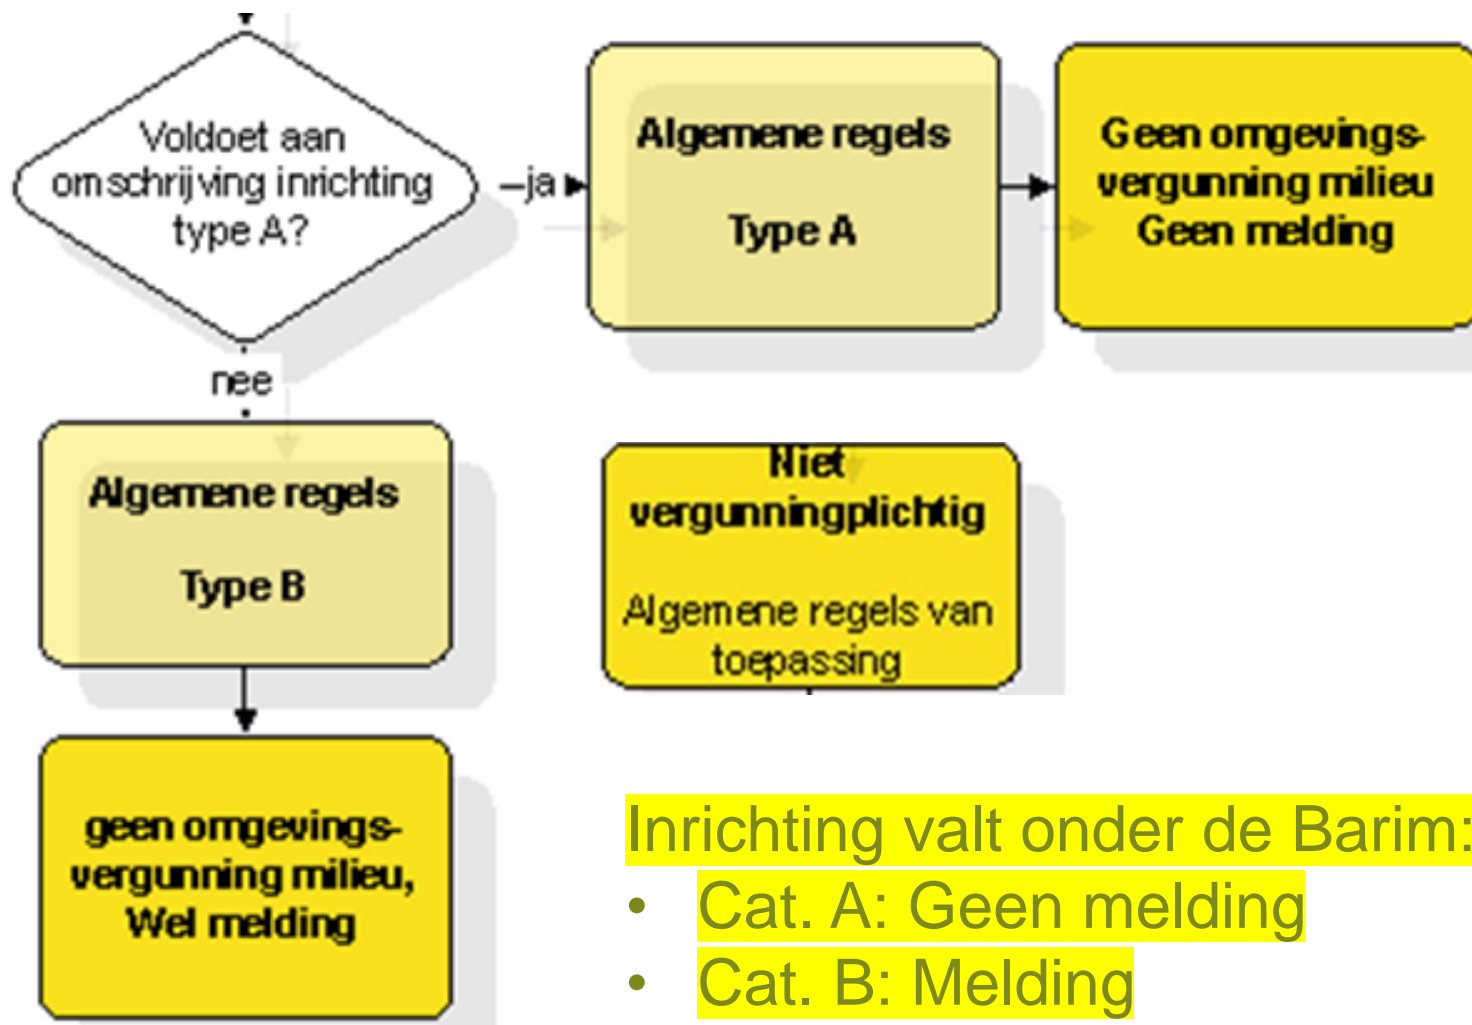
Voldoet aan omschrijving inrichting type A?

ja

Algemene regels

Type A

Geen omgevings-vergunning milieu
Geen melding

nee

Algemene regels

Type B

Niet vergunningplichtig

Algemene regels van toepassing

geen omgevings-vergunning milieu,
Wel melding

Inrichting valt onder de Barim:
• Cat. A: Geen melding
• Cat. B: Melding